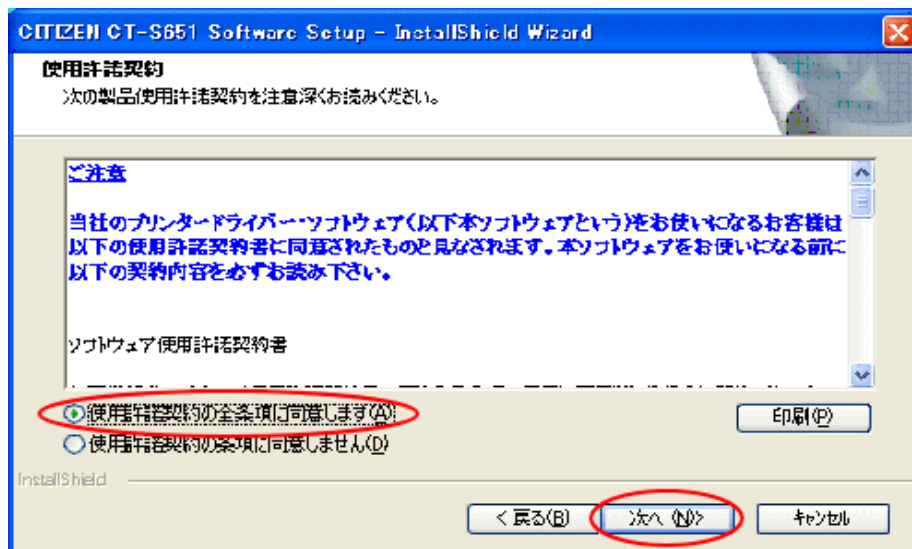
CITIZEN CT-S651 Software Setup - InstallShield Wizard

使用許諾契約

次の製品使用許諾契約を注意深くお読みください。

ご注意

当社のプリンタードライバー・ソフトウェア(以下本ソフトウェアという)をお使いになるお客様は以下の使用許諾契約書に同意されたものと見なされます。本ソフトウェアをお使いになる前に以下の契約内容を必ずお読み下さい。

ソフトウェア使用許諾契約書

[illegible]

使用許諾契約の全条項に同意します(A)

使用許諾契約の条項に同意しません(D)

印刷(P)

InstallShield

< 戻る(B)

次へ (N)>

キャンセル